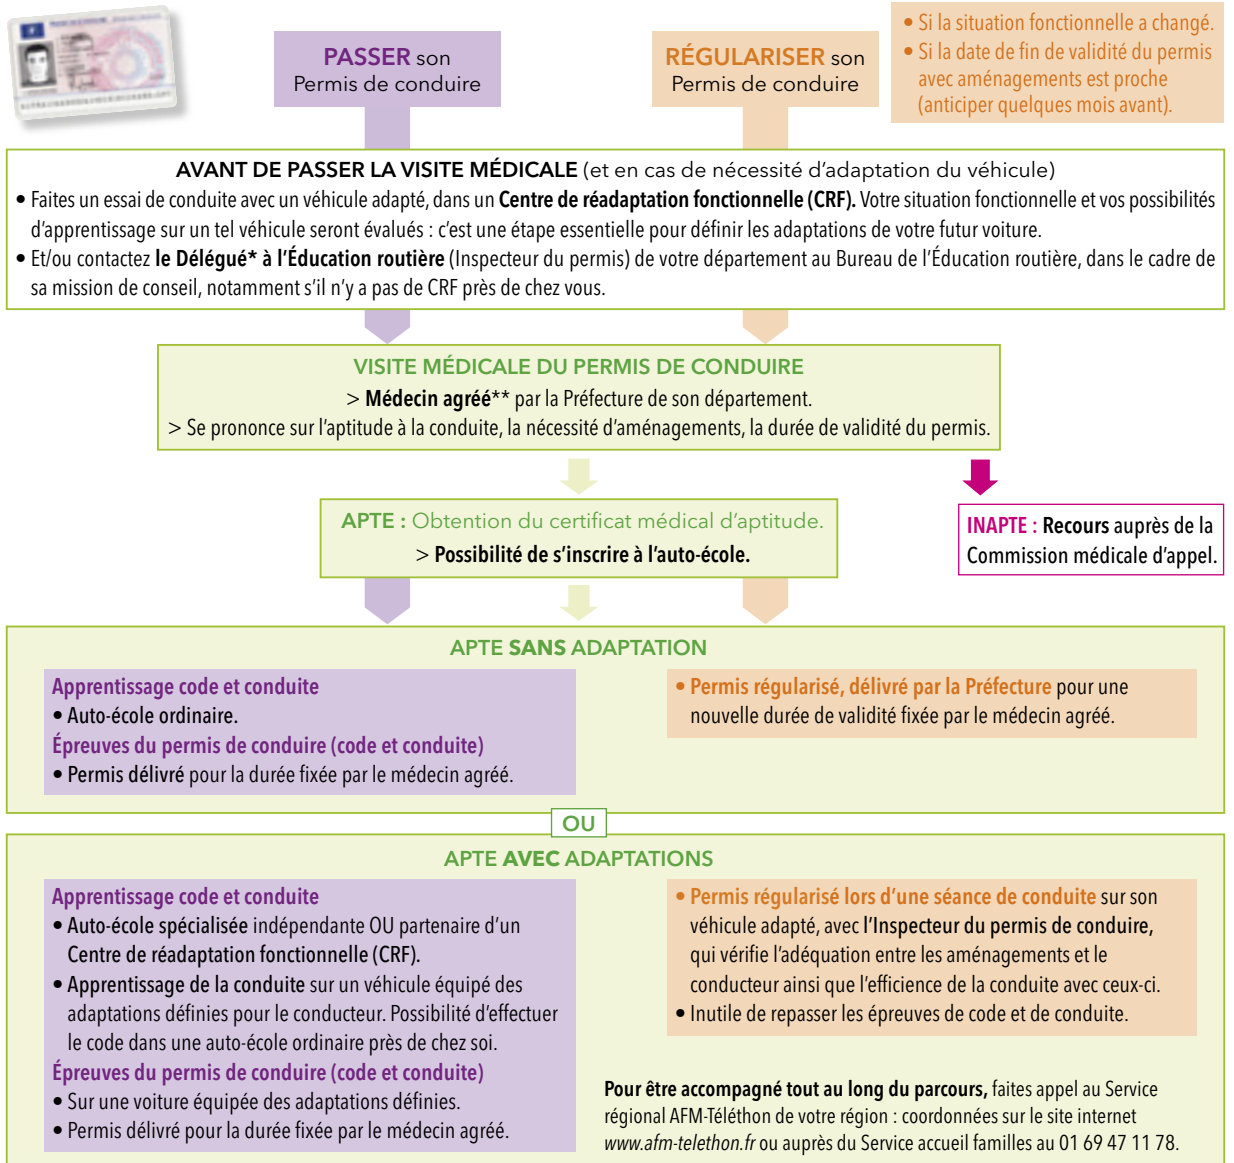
PASSER son Permis de conduire

RÉGULARISER son Permis de conduire

• Si la situation fonctionnelle a changé.
• Si la date de fin de validité du permis avec aménagements est proche (anticiper quelques mois avant).

AVANT DE PASSER LA VISITE MÉDICALE (et en cas de nécessité d'adaptation du véhicule)

• Faites un essai de conduite avec un véhicule adapté, dans un Centre de réadaptation fonctionnelle (CRF). Votre situation fonctionnelle et vos possibilités d'apprentissage sur un tel véhicule seront évalués : c'est une étape essentielle pour définir les adaptations de votre futur voiture.
• Et/ou contactez le Délégué* à l'Éducation routière (Inspecteur du permis) de votre département au Bureau de l'Éducation routière, dans le cadre de sa mission de conseil, notamment s'il n'y a pas de CRF près de chez vous.

VISITE MÉDICALE DU PERMIS DE CONDUIRE
> Médecin agréé** par la Préfecture de son département.
> Se prononce sur l'aptitude à la conduite, la nécessité d'aménagements, la durée de validité du permis.

APTE : Obtention du certificat médical d'aptitude.
> Possibilité de s'inscrire à l'auto-école.

INAPTE : Recours auprès de la Commission médicale d'appel.

APTE SANS ADAPTATION

Apprentissage code et conduite
• Auto-école ordinaire.
Épreuves du permis de conduire (code et conduite)
• Permis délivré pour la durée fixée par le médecin agréé.

• Permis régularisé, délivré par la Préfecture pour une nouvelle durée de validité fixée par le médecin agréé.

OU

APTE AVEC ADAPTATIONS

Apprentissage code et conduite
• Auto-école spécialisée indépendante OU partenaire d'un Centre de réadaptation fonctionnelle (CRF).
• Apprentissage de la conduite sur un véhicule équipé des adaptations définies pour le conducteur. Possibilité d'effectuer le code dans une auto-école ordinaire près de chez soi.
Épreuves du permis de conduire (code et conduite)
• Sur une voiture équipée des adaptations définies.
• Permis délivré pour la durée fixée par le médecin agréé.

• Permis régularisé lors d'une séance de conduite sur son véhicule adapté, avec l'Inspecteur du permis de conduire, qui vérifie l'adéquation entre les aménagements et le conducteur ainsi que l'efficience de la conduite avec ceux-ci.
• Inutile de repasser les épreuves de code et de conduite.

Pour être accompagné tout au long du parcours, faites appel au Service régional AFM-Téléthon de votre région : coordonnées sur le site internet www.afm-telethon.fr ou auprès du Service accueil familles au 01 69 47 11 78.